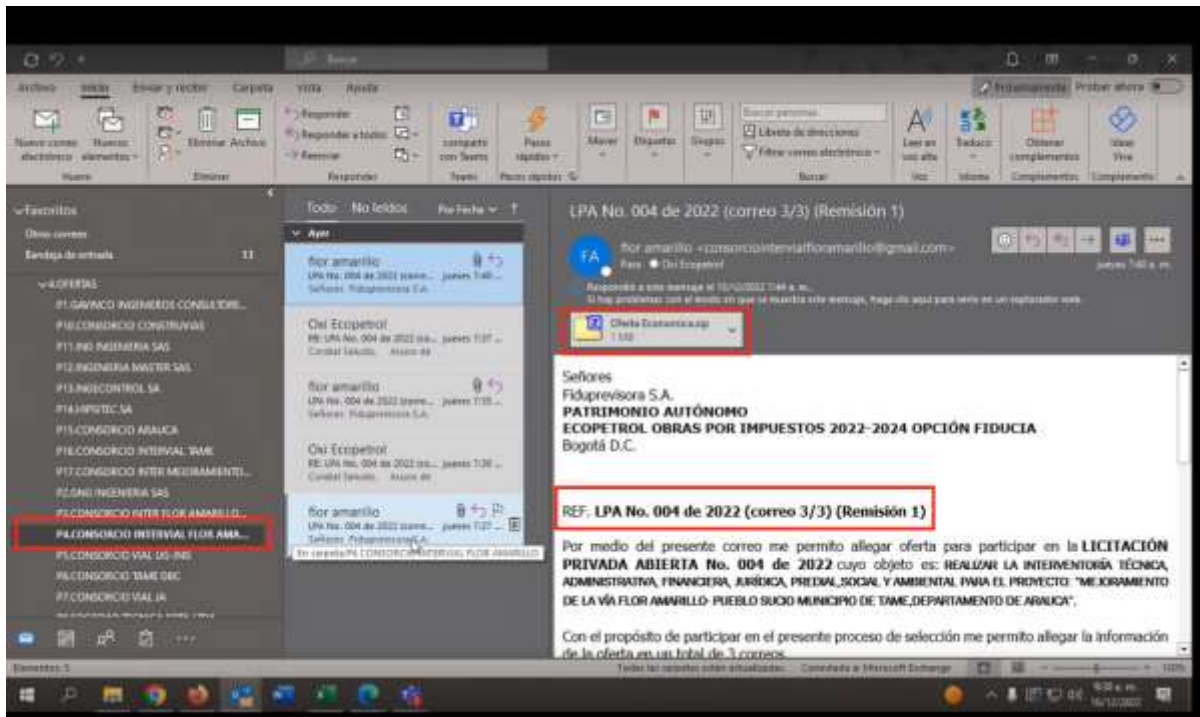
Buscar

Archivo Inicio Enviar y recibir Carpeta Vista Ayuda

Probar ahora

Nuevo correo electrónico Nuevos elementos Eliminar Archivo Responder Responder a todos Reenviar Compartir con Teams Pasos rápidos Mover Etiquetas Grupos Buscar personas Libreta de direcciones Filtrar correo electrónico Leer en voz alta Traducir Obtener complementos Viva

Nuevo Eliminar Responder Teams Pasos rápidos Buscar Voz Idioma Complementos Complemento

Favoritos
Otros correos
Bandeja de entrada 11
4.OFERTAS
P1.GAVINCO INGENIEROS CONSULTORE...
P10.CONSORCIO CONSTRUVIAS
P11.ING INGENIERIA SAS
P12.INGENIERIA MASTER SAS
P13.INGECONTROL SA
P14.HPSTEC SA
P15.CONSORCIO ARAUCA
P16.CONSORCIO INTERVIAL TAME
P17.CONSORCIO INTER MEJORAMIENTO...
P2.GNG INGENIERIA SAS
P3.CONSORCIO INTER FLOR AMARILLO...
P4.CONSORCIO INTERVIAL FLOR AMA...
P5.CONSORCIO VIAL 05-INB
P6.CONSORCIO TAME DEC
P7.CONSORCIO VIAL JA

Todo No leídos Por Fecha
Ayer
flor amarillo
LPA No. 004 de 2022 (corre... jueves 7:40
Señores Fiduprevisora S.A.
Ovi Ecopetrol
RE: LPA No. 004 de 2022 (co... jueves 7:37
Cordial Saludo. Acuso de
flor amarillo
LPA No. 004 de 2022 (corre... jueves 7:35
Señores Fiduprevisora S.A.
Ovi Ecopetrol
RE: LPA No. 004 de 2022 (co... jueves 7:30
Cordial Saludo. Acuso de
flor amarillo
LPA No. 004 de 2022 (corre... jueves 7:27
Señores Fiduprevisora S.A.
En carpeta:P4.CONSORCIO INTERVIAL FLOR AMARILLO

LPA No. 004 de 2022 (correo 3/3) (Remisión 1)

FA flor amarillo <consorciointervialfloramarillo@gmail.com>
Para Ovi Ecopetrol
jueves 7:40 a. m.
Respondió a este mensaje el 15/12/2022 7:44 a. m.
Si hay problemas con el modo en que se muestra este mensaje, haga clic aquí para verlo en un explorador web.

Oferta Economica.zip
1 MB

Señores
Fiduprevisora S.A.
PATRIMONIO AUTÓNOMO
ECOPETROL OBRAS POR IMPUESTOS 2022-2024 OPCIÓN FIDUCIA
Bogotá D.C.

REF. LPA No. 004 de 2022 (correo 3/3) (Remisión 1)

Por medio del presente correo me permito allegar oferta para participar en la LICITACIÓN PRIVADA ABIERTA No. 004 de 2022 cuyo objeto es: REALIZAR LA INTERVENTORÍA TÉCNICA, ADMINISTRATIVA, FINANCIERA, JURÍDICA, PREDIAL,SOCIAL Y AMBIENTAL PARA EL PROYECTO: "MEJORAMIENTO DE LA VÍA FLOR AMARILLO- PUEBLO SUCIO MUNICIPIO DE TAME,DEPARTAMENTO DE ARAUCA".

Con el propósito de participar en el presente proceso de selección me permito allegar la información de la oferta en un total de 3 correos

Elementos: 5
Todas las carpetas están actualizadas. Conectado a Microsoft Exchange 100%
9:38 a. m.
16/12/2022